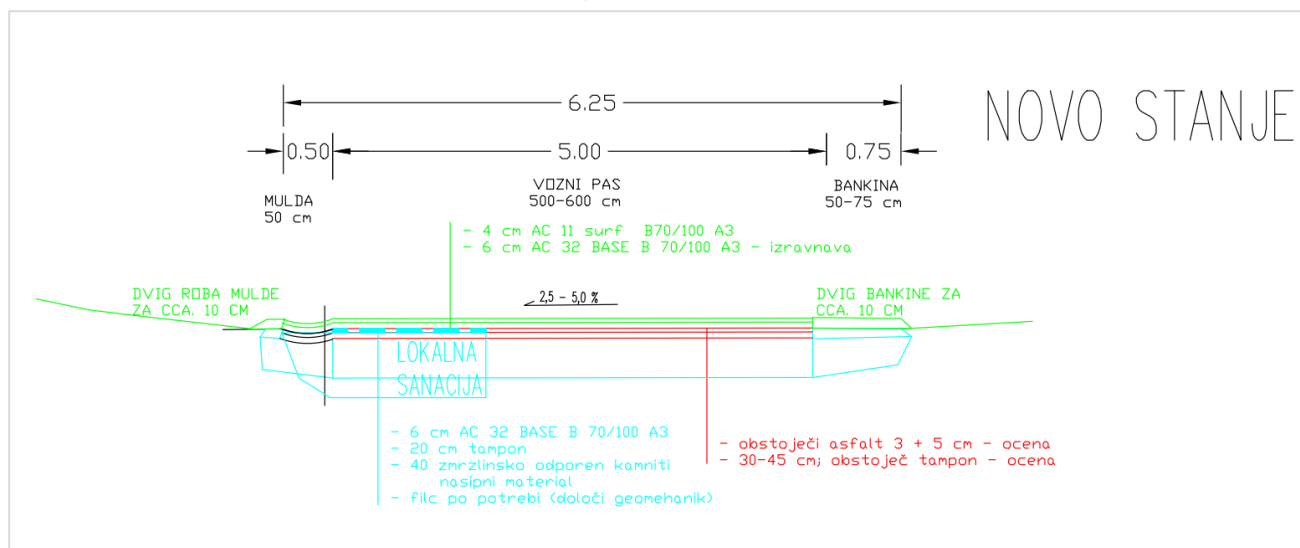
6.25

NOVO STANJE

0.50 5.00 0.75

MULDA
50 cm

VOZNI PAS
500-600 cm

BANKINA
50-75 cm

- 4 cm AC 11 surf B70/100 A3
- 6 cm AC 32 BASE B 70/100 A3 - izravnava

DVIG ROBA MULDE
ZA CCA. 10 CM

2,5 - 5,0 %

DVIG BANKINE ZA
CCA. 10 CM

LOKALNA
SANACIJA

- 6 cm AC 32 BASE B 70/100 A3
- 20 cm tampon
- 40 zmrzlinsko odporen kamniti
naslpni material
- filc po potrebi (določi geomehanik)

- obstoječi asfalt 3 + 5 cm - ocena
- 30-45 cm; obstoječ tampon - ocena